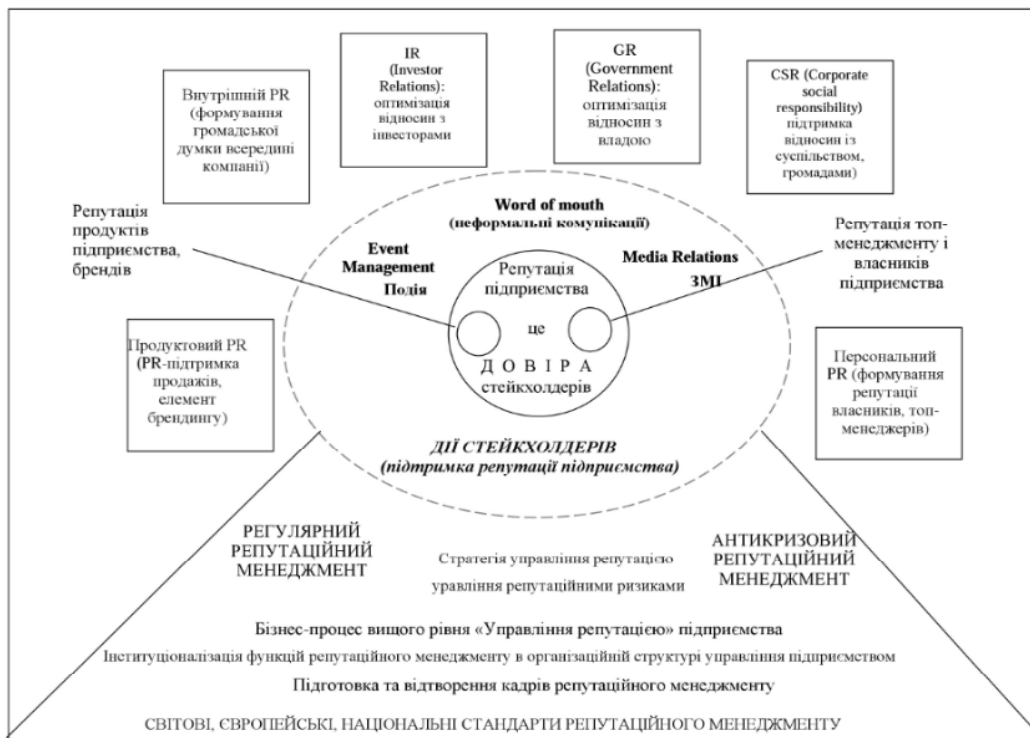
Внутрішній PR (формування громадської думки всередині компанії)

IR (Investor Relations): оптимізація відносин з інвесторами

GR (Government Relations): оптимізація відносин з владою

CSR (Corporate social responsibility) підтримка відносин із суспільством, громадами)

Word of mouth (неформальні комунікації)

Репутація продуктів підприємства, брендів

Репутація топ-менеджменту і власників підприємства

Event Management Подія

Media Relations ЗМІ

Репутація підприємства

це

Д О В І Р А стейкхолдерів

Продуктовий PR (PR-підтримка продажів, елемент брендингу)

Персональний PR (формування репутації власників, топ-менеджерів)

ДІЇ СТЕЙКХОЛДЕРІВ (підтримка репутації підприємства)

РЕГУЛЯРНИЙ РЕПУТАЦІЙНИЙ МЕНЕДЖМЕНТ

Стратегія управління репутацією

управління репутаційними ризиками

АНТИКРИЗОВИЙ РЕПУТАЦІЙНИЙ МЕНЕДЖМЕНТ

Бізнес-процес вищого рівня «Управління репутацією» підприємства

Інституціоналізація функцій репутаційного менеджменту в організаційній структурі управління підприємством

Підготовка та відтворення кадрів репутаційного менеджменту

СВІТОВІ, ЄВРОПЕЙСЬКІ, НАЦІОНАЛЬНІ СТАНДАРТИ РЕПУТАЦІЙНОГО МЕНЕДЖМЕНТУ